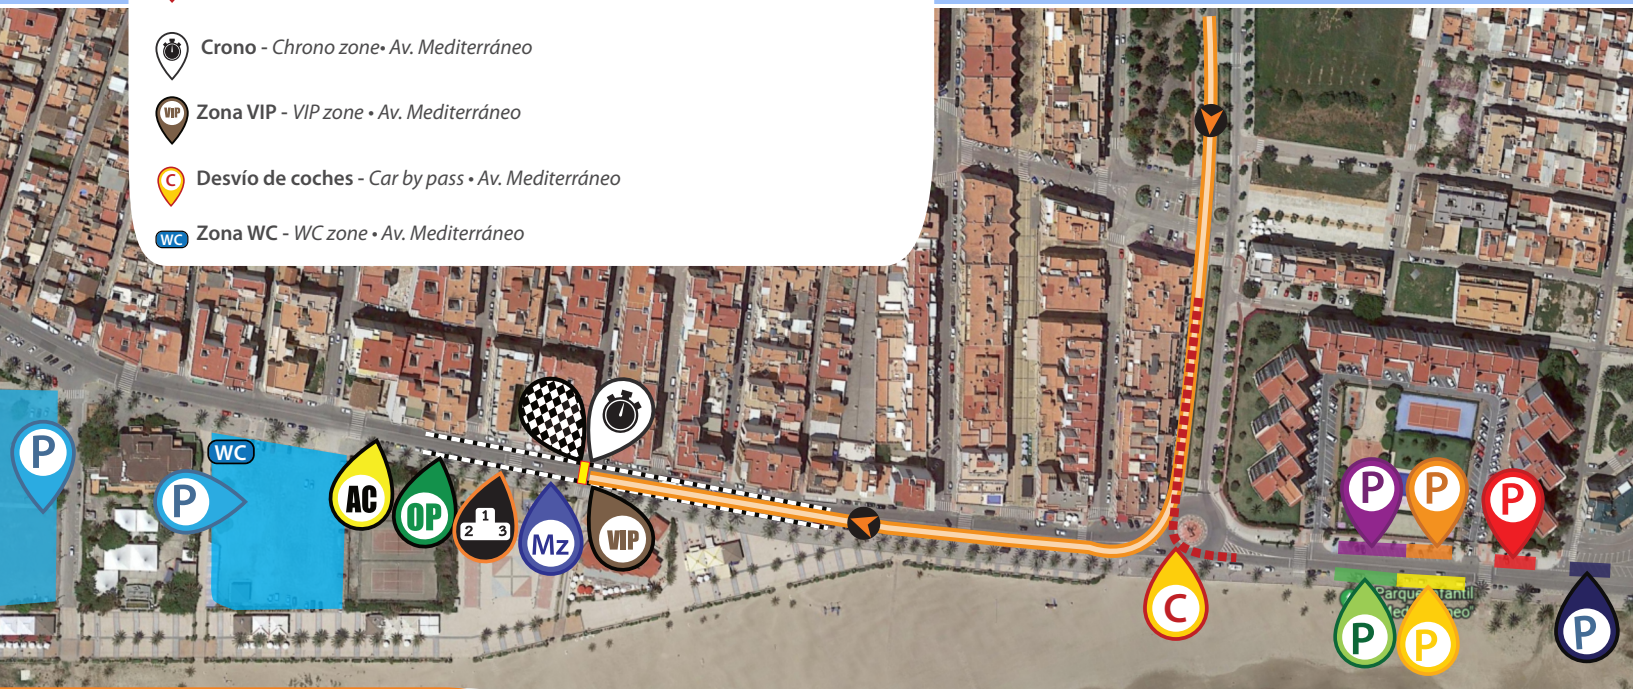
Crono - Chrono zone• Av. Mediterráneo

VIP Zona VIP - VIP zone • Av. Mediterráneo

C Desvío de coches - Car by pass • Av. Mediterráneo

WC Zona WC - WC zone • Av. Mediterráneo

P

WC

P

AC

OP

1 2 3

Mz

VIP

C

P

P

P

Parque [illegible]antil Med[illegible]neo

P

P

P